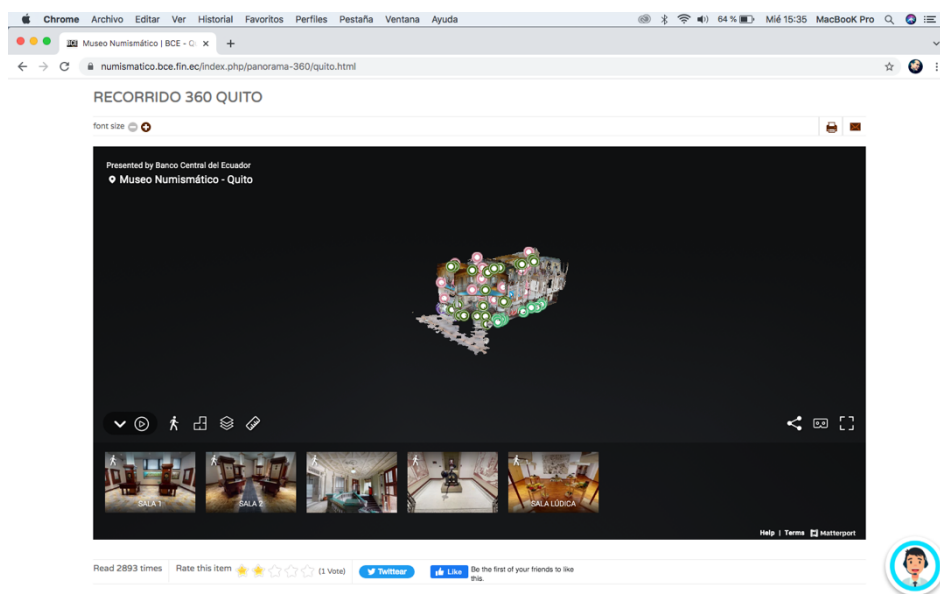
Chrome Archivo Editar Ver Historial Favoritos Perfiles Pestaña Ventana Ayuda 64 % Mié 15:35 MacBook Pro

Museo Numismático | BCE - Q ×

numismatico.bce.fin.ec/index.php/panorama-360/quito.html

RECORRIDO 360 QUITO

font size

Presented by Banco Central del Ecuador
Museo Numismático - Quito

SALA 1
SALA 2
SALA LÚDICA

Help | Terms Matterport

Read 2893 times Rate this item (1 Vote) Twittear Like Be the first of your friends to like this.